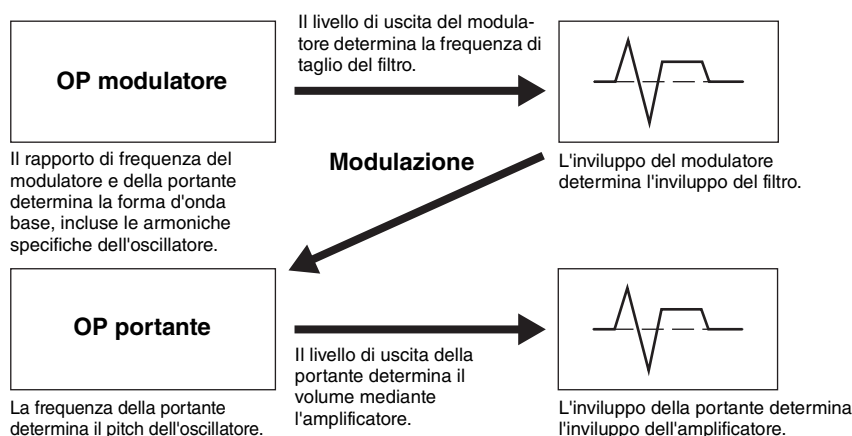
Il livello di uscita del modulatore determina la frequenza di taglio del filtro.

OP modulatore

Il rapporto di frequenza del modulatore e della portante determina la forma d'onda base, incluse le armoniche specifiche dell'oscillatore.

Modulazione

L'inviluppo del modulatore determina l'inviluppo del filtro.

OP portante

Il livello di uscita della portante determina il volume mediante l'amplificatore.

La frequenza della portante determina il pitch dell'oscillatore.

L'inviluppo della portante determina l'inviluppo dell'amplificatore.